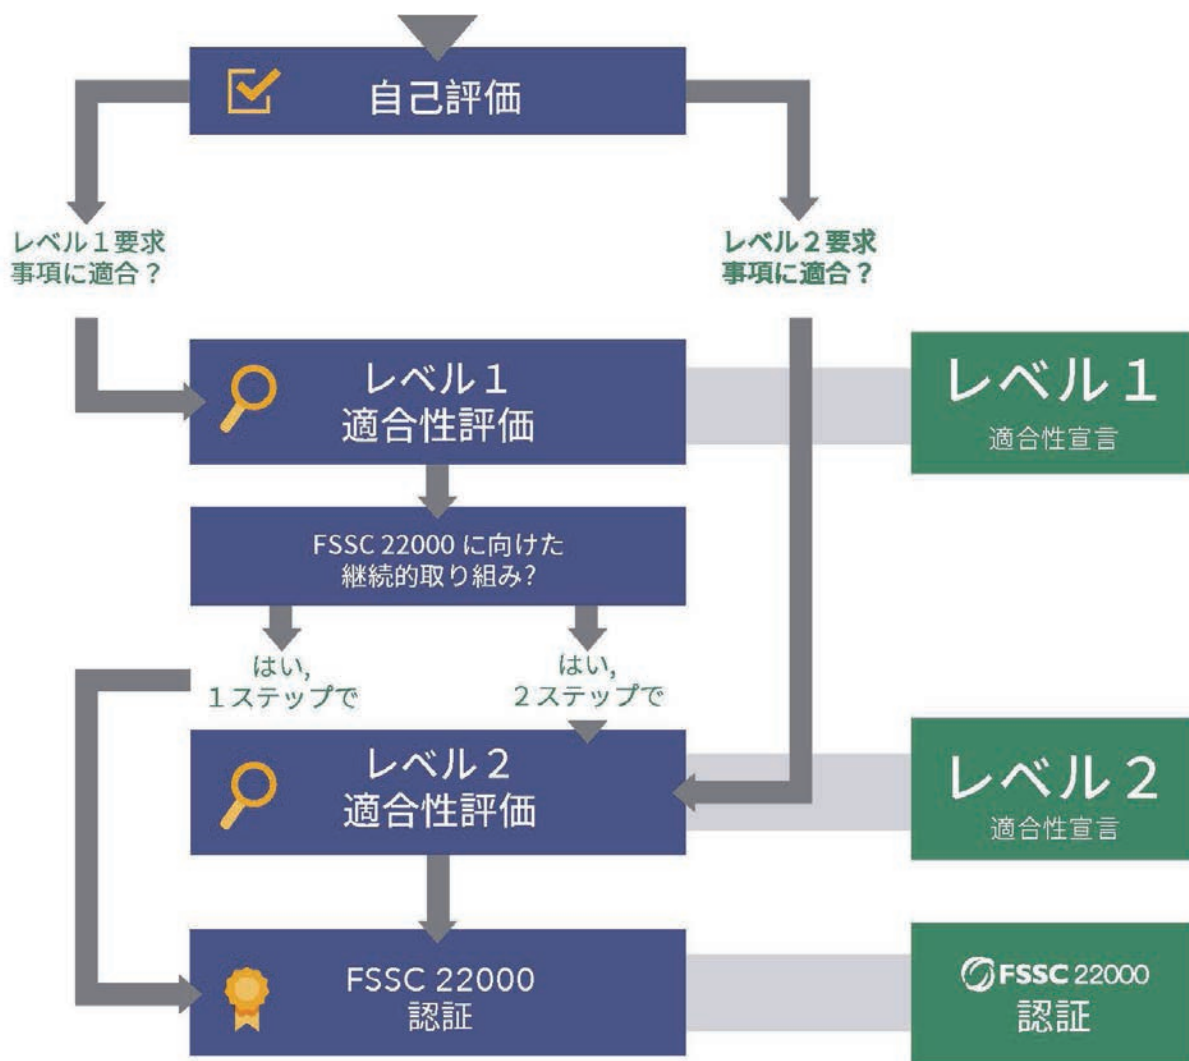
自己評価

レベル１要求事項に適合？

レベル２要求事項に適合？

レベル１
適合性評価

レベル１
適合性宣言

FSSC 22000 に向けた継続的取り組み?

はい,
１ステップで

はい,
２ステップで

レベル２
適合性評価

レベル２
適合性宣言

FSSC 22000
認証

FSSC 22000
認証